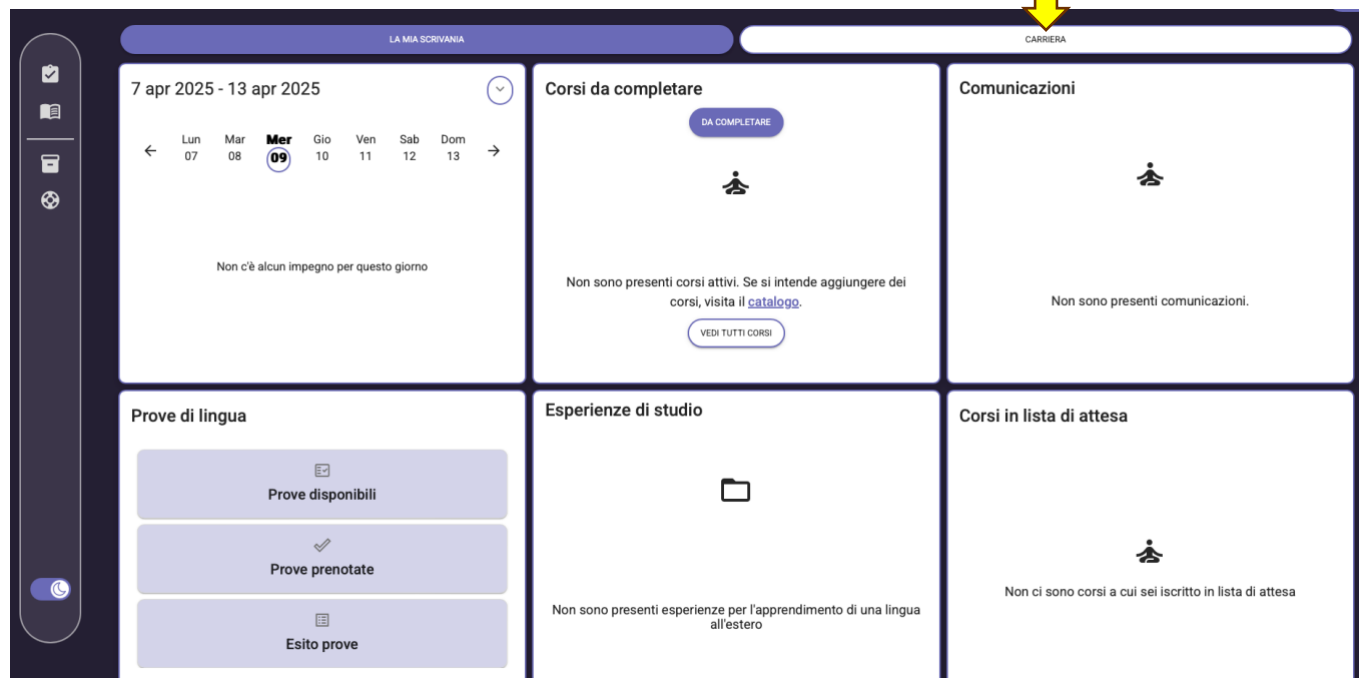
LA MIA SCRIVANIA

CARRIERA

7 apr 2025 - 13 apr 2025

| Lun | Mar | Mer | Gio | Ven | Sab | Dom |
|---|---|---|---|---|---|---|
| 07 | 08 | 09 | 10 | 11 | 12 | 13 |

Non c'è alcun impegno per questo giorno

Corsi da completare

DA COMPLETARE

Non sono presenti corsi attivi. Se si intende aggiungere dei corsi, visita il catalogo.

VEDI TUTTI CORSI

Comunicazioni

Non sono presenti comunicazioni.

Prove di lingua

Prove disponibili

Prove prenotate

Esito prove

Esperienze di studio

Non sono presenti esperienze per l'apprendimento di una lingua all'estero

Corsi in lista di attesa

Non ci sono corsi a cui sei iscritto in lista di attesa